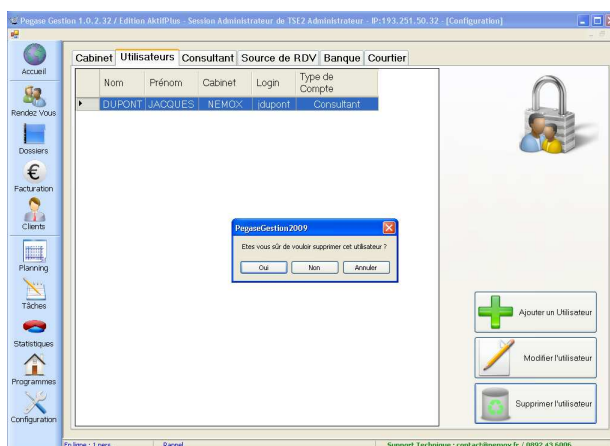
Pegase Gestion 1.0.2.32 / Edition AktifPlus - Session Administrateur de TSE2 Administrateur - IP:193.251.50.32 - [Configuration]

Accueil
Rendez Vous
Dossiers
Facturation
Clients
Planning
Tâches
Statistiques
Programmes
Configuration

Cabinet | Utilisateurs | Consultant | Source de RDV | Banque | Courtier

| Nom | Prénom | Cabinet | Login | Type de Compte |
|---|---|---|---|---|
| DUPONT | JACQUES | NEMOX | jdupont | Consultant |

PegaseGestion2009
Etes vous sûr de vouloir supprimer cet utilisateur ?
Oui | Non | Annuler

Ajouter un Utilisateur
Modifier l'utilisateur
Supprimer l'utilisateur

En ligne : 1 pers
Rappel
Support Technique : contact@nemox.fr / 0892 43 6006